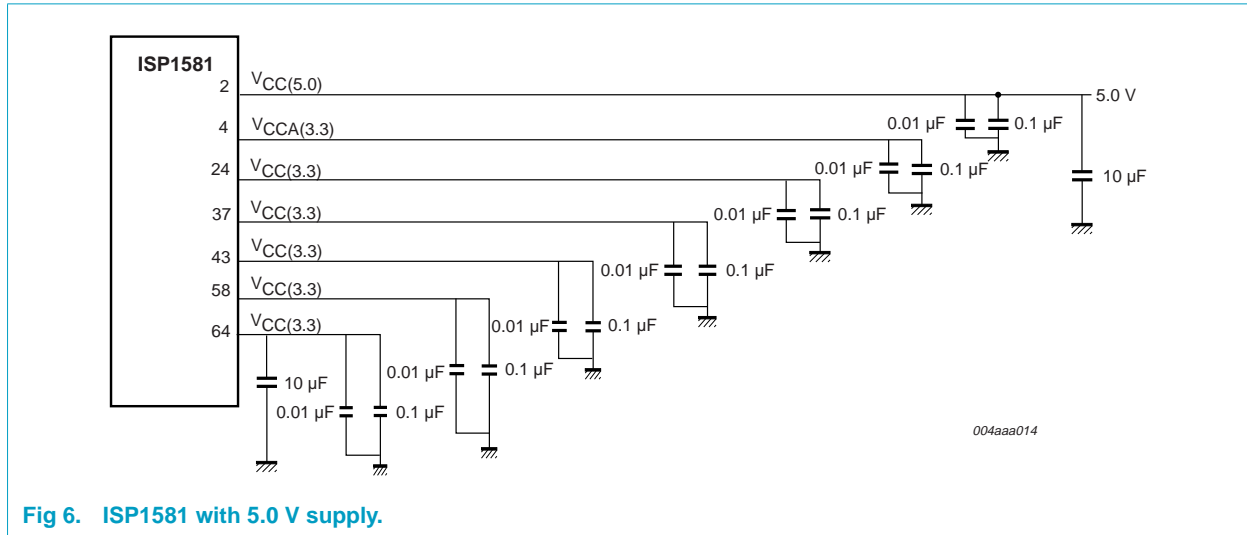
ISP1581

2 $V_{CC(5.0)}$

4 $V_{CCA(3.3)}$

24 $V_{CC(3.3)}$

37 $V_{CC(3.3)}$

43 $V_{CC(3.3)}$

58 $V_{CC(3.3)}$

64 $V_{CC(3.3)}$

5.0 V

0.01 µF 0.1 µF

10 µF

0.01 µF 0.1 µF

0.01 µF 0.1 µF

0.01 µF 0.1 µF

0.01 µF 0.1 µF

0.01 µF 0.1 µF

10 µF

0.01 µF 0.1 µF

004aaa014

Fig 6. ISP1581 with 5.0 V supply.